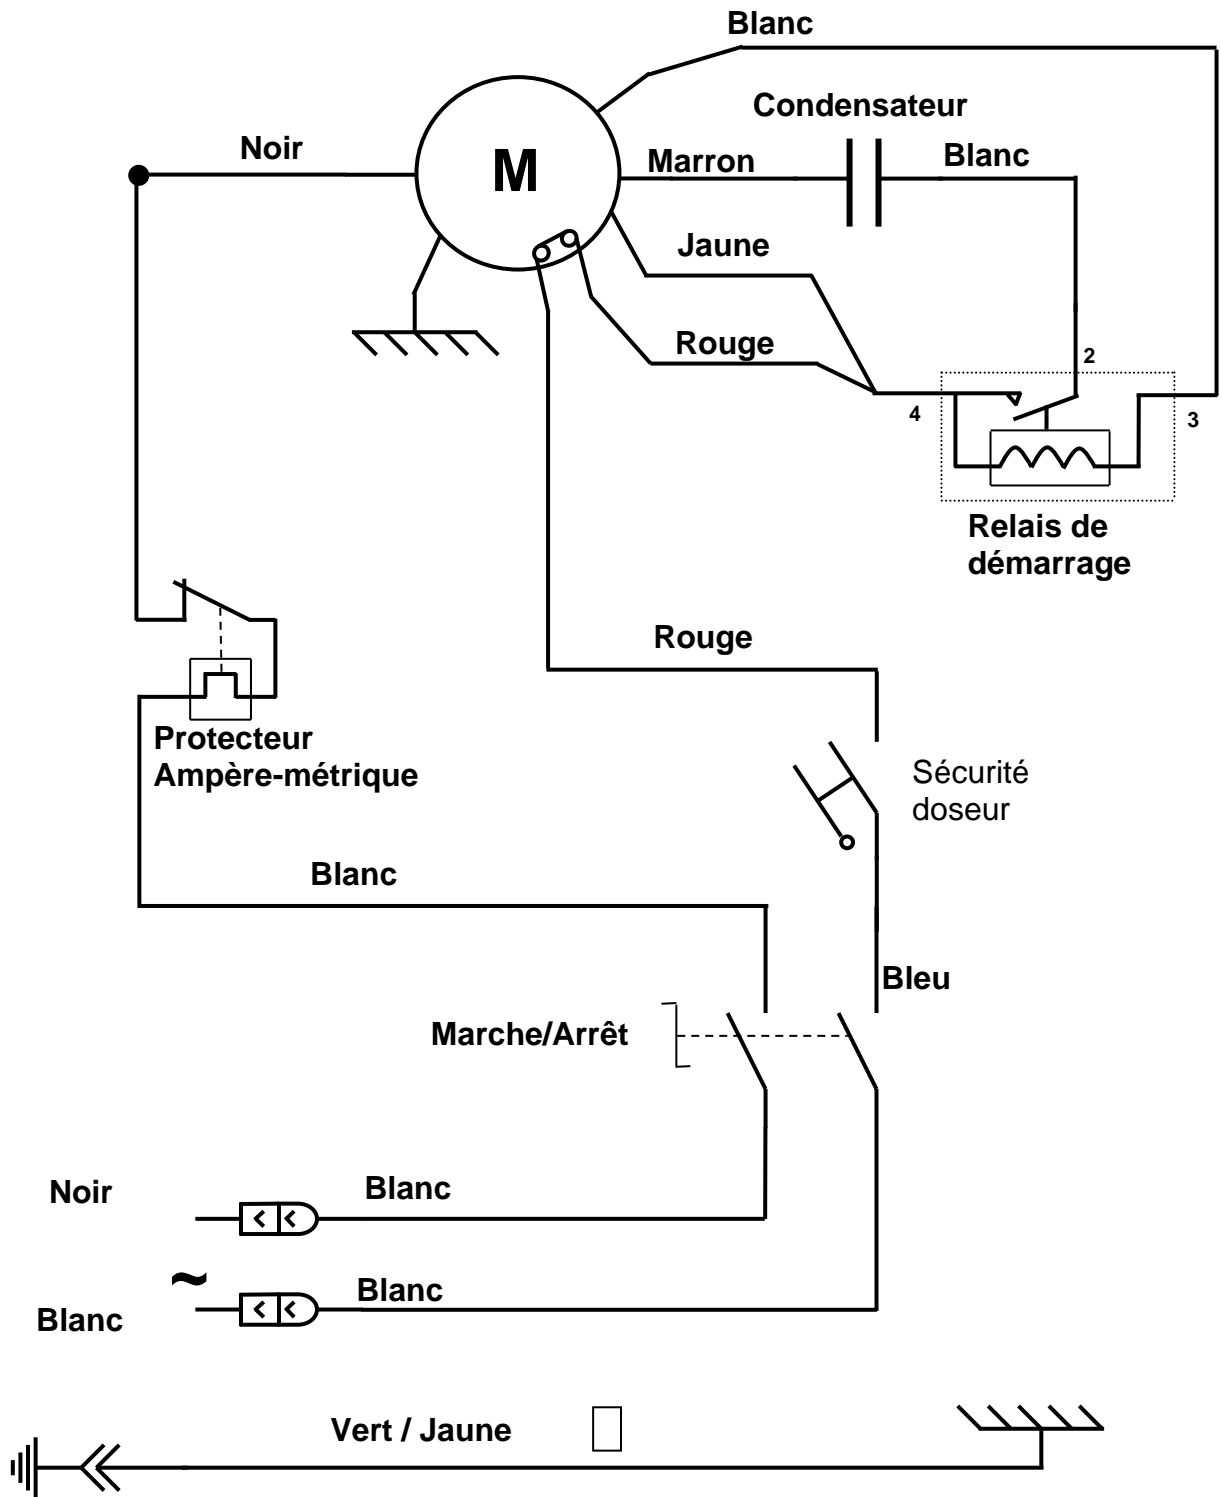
Blanc

Condensateur

Noir

M

Marron

Blanc

Jaune

Rouge

2

4

3

Relais de démarrage

Rouge

Protecteur Ampère-métrique

Sécurité doseur

Blanc

Bleu

Marche/Arrêt

Noir

Blanc

~

Blanc

Blanc

Vert / Jaune